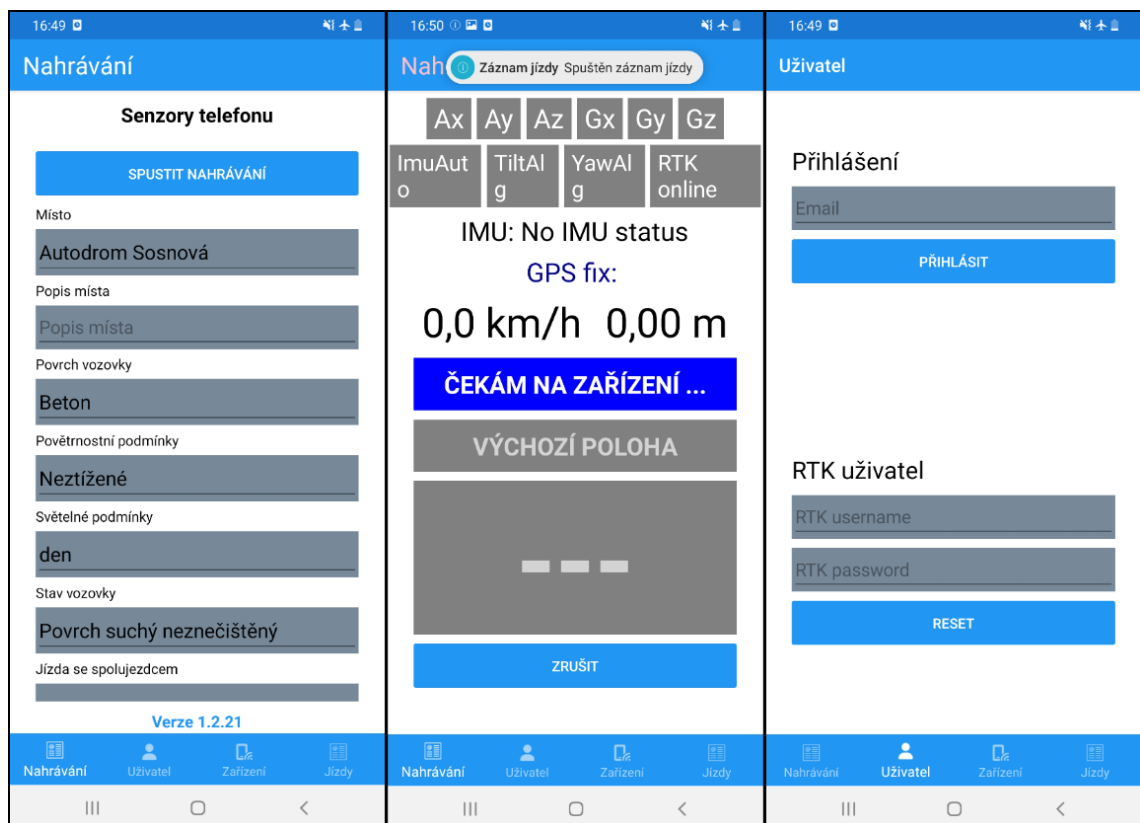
16:49

Nahrávání

Senzory telefonu

SPUSTIT NAHRÁVÁNÍ

Místo

Autodrom Sosnová

Popis místa

Popis místa

Povrch vozovky

Beton

Povětrnostní podmínky

Neztížené

Světelné podmínky

den

Stav vozovky

Povrch suchý neznečištěný

Jízda se spolujezdcem

Verze 1.2.21

Nahrávání Uživatel Zařízení Jízdy

16:50

Nah Záznam jízdy Spuštěn záznam jízdy

Ax Ay Az Gx Gy Gz

ImuAuto TiltAlg YawAlg RTK online

IMU: No IMU status

GPS fix:

0,0 km/h 0,00 m

ČEKÁM NA ZAŘÍZENÍ ...

VÝCHOZÍ POLOHA

- - -

ZRUŠIT

Nahrávání Uživatel Zařízení Jízdy

16:49

Uživatel

Přihlášení

Email

PŘIHLÁSIT

RTK uživatel

RTK username

RTK password

RESET

Nahrávání Uživatel Zařízení Jízdy